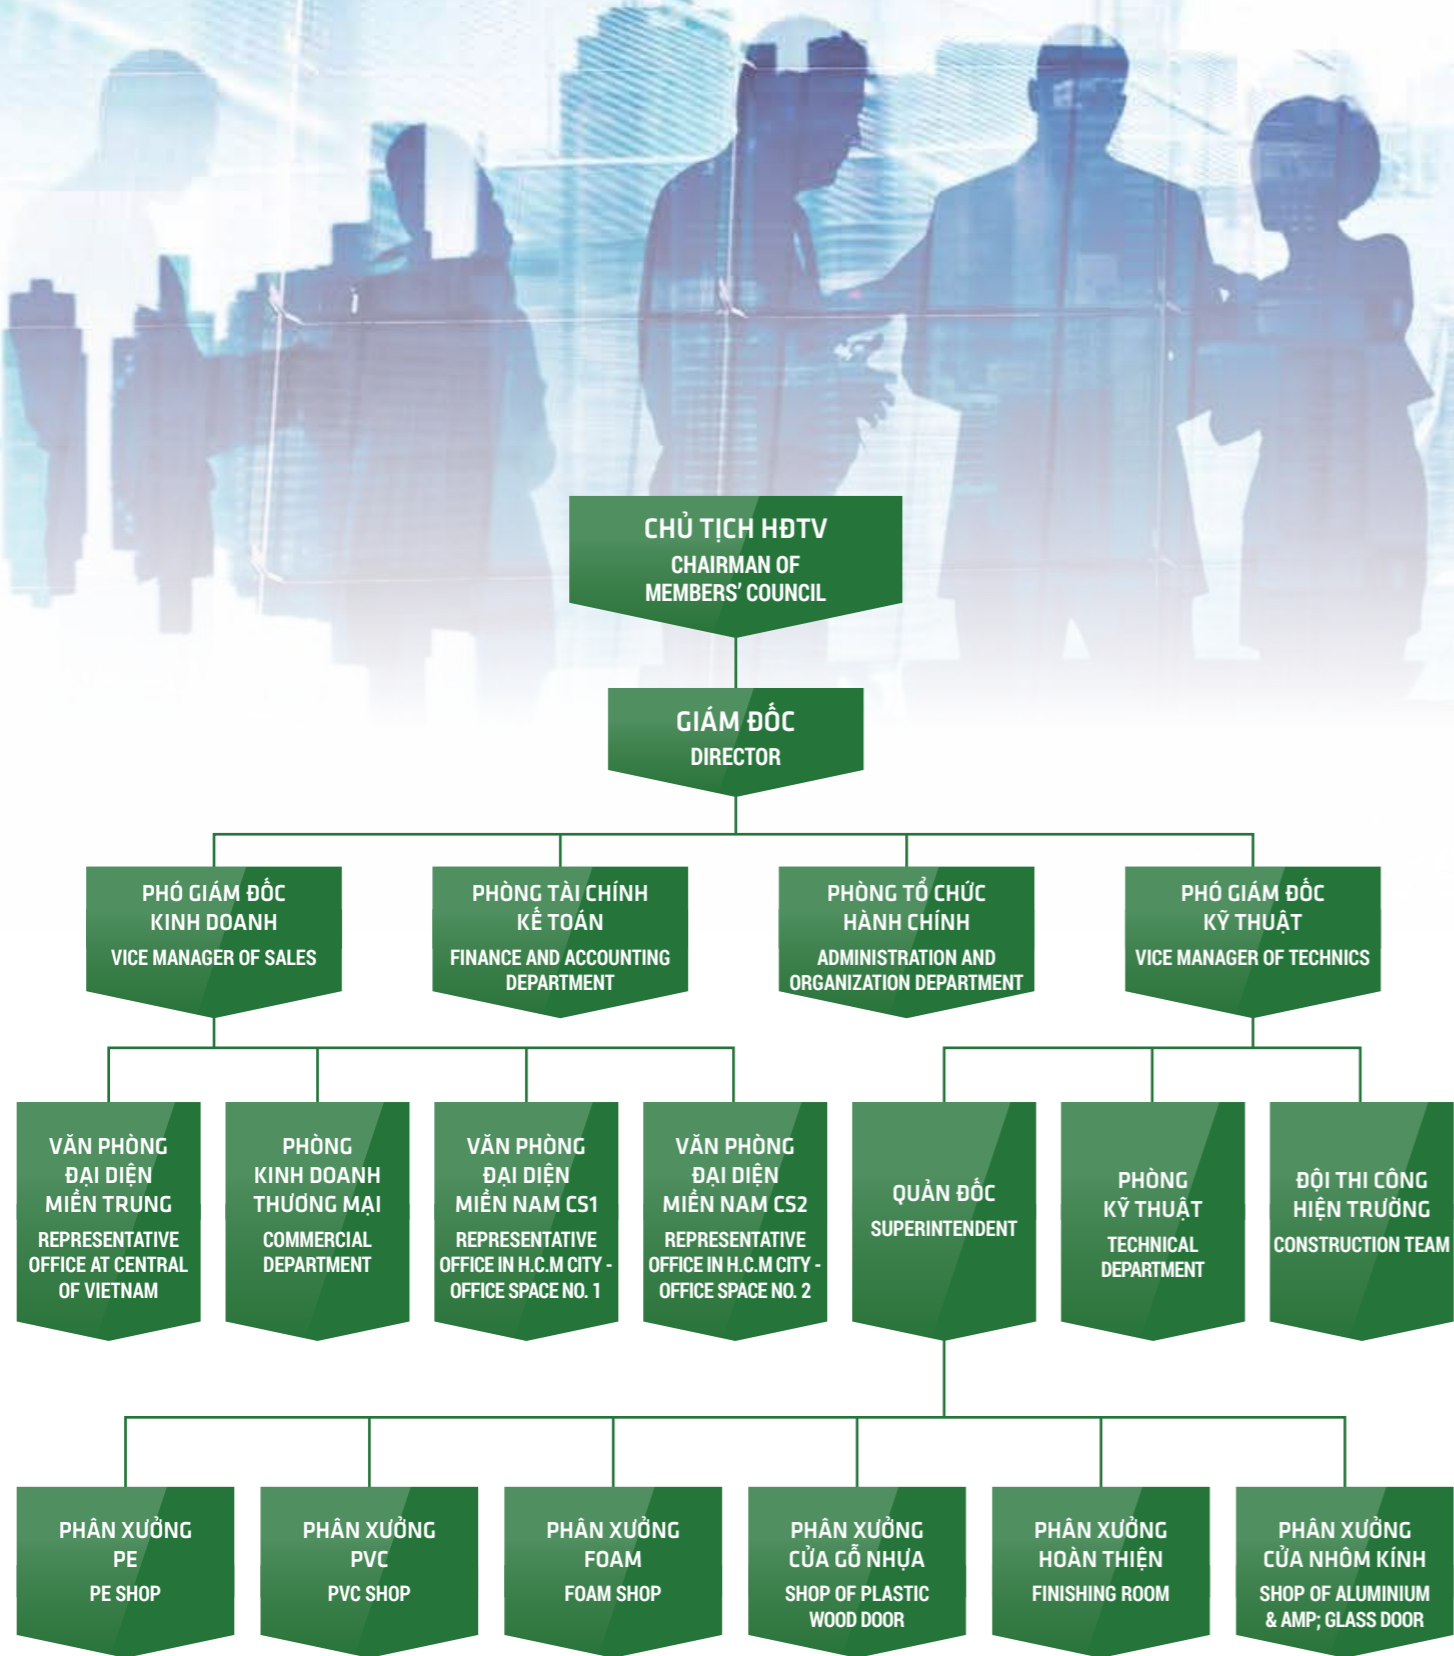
CHỦ TỊCH HĐTV
CHAIRMAN OF MEMBERS' COUNCIL

GIÁM ĐỐC
DIRECTOR

PHÓ GIÁM ĐỐC KINH DOANH
VICE MANAGER OF SALES

PHÒNG TÀI CHÍNH KẾ TOÁN
FINANCE AND ACCOUNTING DEPARTMENT

PHÒNG TỔ CHỨC HÀNH CHÍNH
ADMINISTRATION AND ORGANIZATION DEPARTMENT

PHÓ GIÁM ĐỐC KỸ THUẬT
VICE MANAGER OF TECHNICS

VĂN PHÒNG ĐẠI DIỆN MIỀN TRUNG
REPRESENTATIVE OFFICE AT CENTRAL OF VIETNAM

PHÒNG KINH DOANH THƯƠNG MẠI
COMMERCIAL DEPARTMENT

VĂN PHÒNG ĐẠI DIỆN MIỀN NAM CS1
REPRESENTATIVE OFFICE IN H.C.M CITY - OFFICE SPACE NO. 1

VĂN PHÒNG ĐẠI DIỆN MIỀN NAM CS2
REPRESENTATIVE OFFICE IN H.C.M CITY - OFFICE SPACE NO. 2

QUẢN ĐỐC
SUPERINTENDENT

PHÒNG KỸ THUẬT
TECHNICAL DEPARTMENT

ĐỘI THI CÔNG HIỆN TRƯỜNG
CONSTRUCTION TEAM

PHÂN XƯỞNG PE
PE SHOP

PHÂN XƯỞNG PVC
PVC SHOP

PHÂN XƯỞNG FOAM
FOAM SHOP

PHÂN XƯỞNG CỬA GỖ NHỰA
SHOP OF PLASTIC WOOD DOOR

PHÂN XƯỞNG HOÀN THIỆN
FINISHING ROOM

PHÂN XƯỞNG CỬA NHÔM KÍNH
SHOP OF ALUMINIUM & AMP; GLASS DOOR